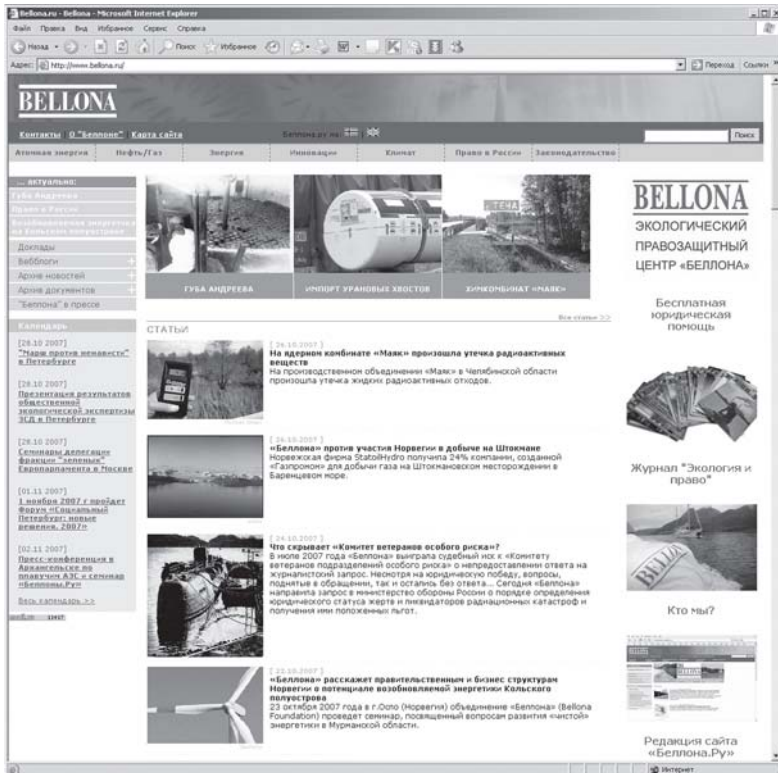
Bellona.ru - Bellona - Microsoft Internet Explorer

Файл Правка Вид Избранное Сервис Справка

Назад Поиск Избранное

Адрес: http://www.bellona.ru/

Переход Ссылки

BELLONA

Контакты О "Беллоне" Карта сайта

Bellona.ru на:

Поиск

Атомная энергия | Нефть/Газ | Энергия | Инновации | Климат | Право в России | Законодательство

... актуально:

Губа Андреева

Право в России

Возобновляемая энергетика на Кольском полуострове

Доклады

Веблоги

Архив новостей

Архив документов

"Беллона" в прессе

Календарь

[28.10 2007]
"Марш против ненависти" в Петербурге

[28.10 2007]
Презентация результатов общественной экологической экспертизы ЗСД в Петербурге

[28.10 2007]
Семинары делегации фракции "зеленых" Европарламента в Москве

[01.11 2007]
1 ноября 2007 г пройдет Форум «Социальный Петербург: новые решения. 2007»

[02.11 2007]
Пресс-конференция в Архангельске по плавучим АЭС и семинар «Беллоны.Ру»

Весь календарь >>

ГУБА АНДРЕЕВА

ИМПОРТ УРАНОВЫХ ХВОСТОВ

ХИМКОМБИНАТ «МАЯК»

ТЕЧА

Все статьи >>

СТАТЬИ

[ 26.10.2007 ]
На ядерном комбинате «Маяк» произошла утечка радиоактивных веществ
На производственном объединении «Маяк» в Челябинской области произошла утечка жидких радиоактивных отходов.

[ 26.10.2007 ]
«Беллона» против участия Норвегии в добыче на Штокмане
Норвежская фирма StatoilHydro получила 24% компании, созданной «Газпромом» для добычи газа на Штокмановском месторождении в Баренцевом море.

[ 24.10.2007 ]
Что скрывает «Комитет ветеранов особого риска»?
В июле 2007 года «Беллона» выиграла судебный иск к «Комитету ветеранов подразделений особого риска» о непредоставлении ответа на журналистский запрос. Несмотря на юридическую победу, вопросы, поднятые в обращении, так и остались без ответа... Сегодня «Беллона» направила запрос в министерство обороны России о порядке определения юридического статуса жертв и ликвидаторов радиационных катастроф и получения ими положенных льгот.

[ 23.10.2007 ]
«Беллона» расскажет правительственным и бизнес структурам Норвегии о потенциале возобновляемой энергетики Кольского полуострова
23 октября 2007 года в г.Осло (Норвегия) объединение «Беллона» (Bellona Foundation) проведет семинар, посвященный вопросам развития «чистой» энергетики в Мурманской области.

BELLONA
ЭКОЛОГИЧЕСКИЙ ПРАВОЗАЩИТНЫЙ ЦЕНТР «БЕЛЛОНА»

Бесплатная юридическая помощь

Журнал "Экология и право"

Кто мы?

Редакция сайта «Беллона.Ру»

Интернет